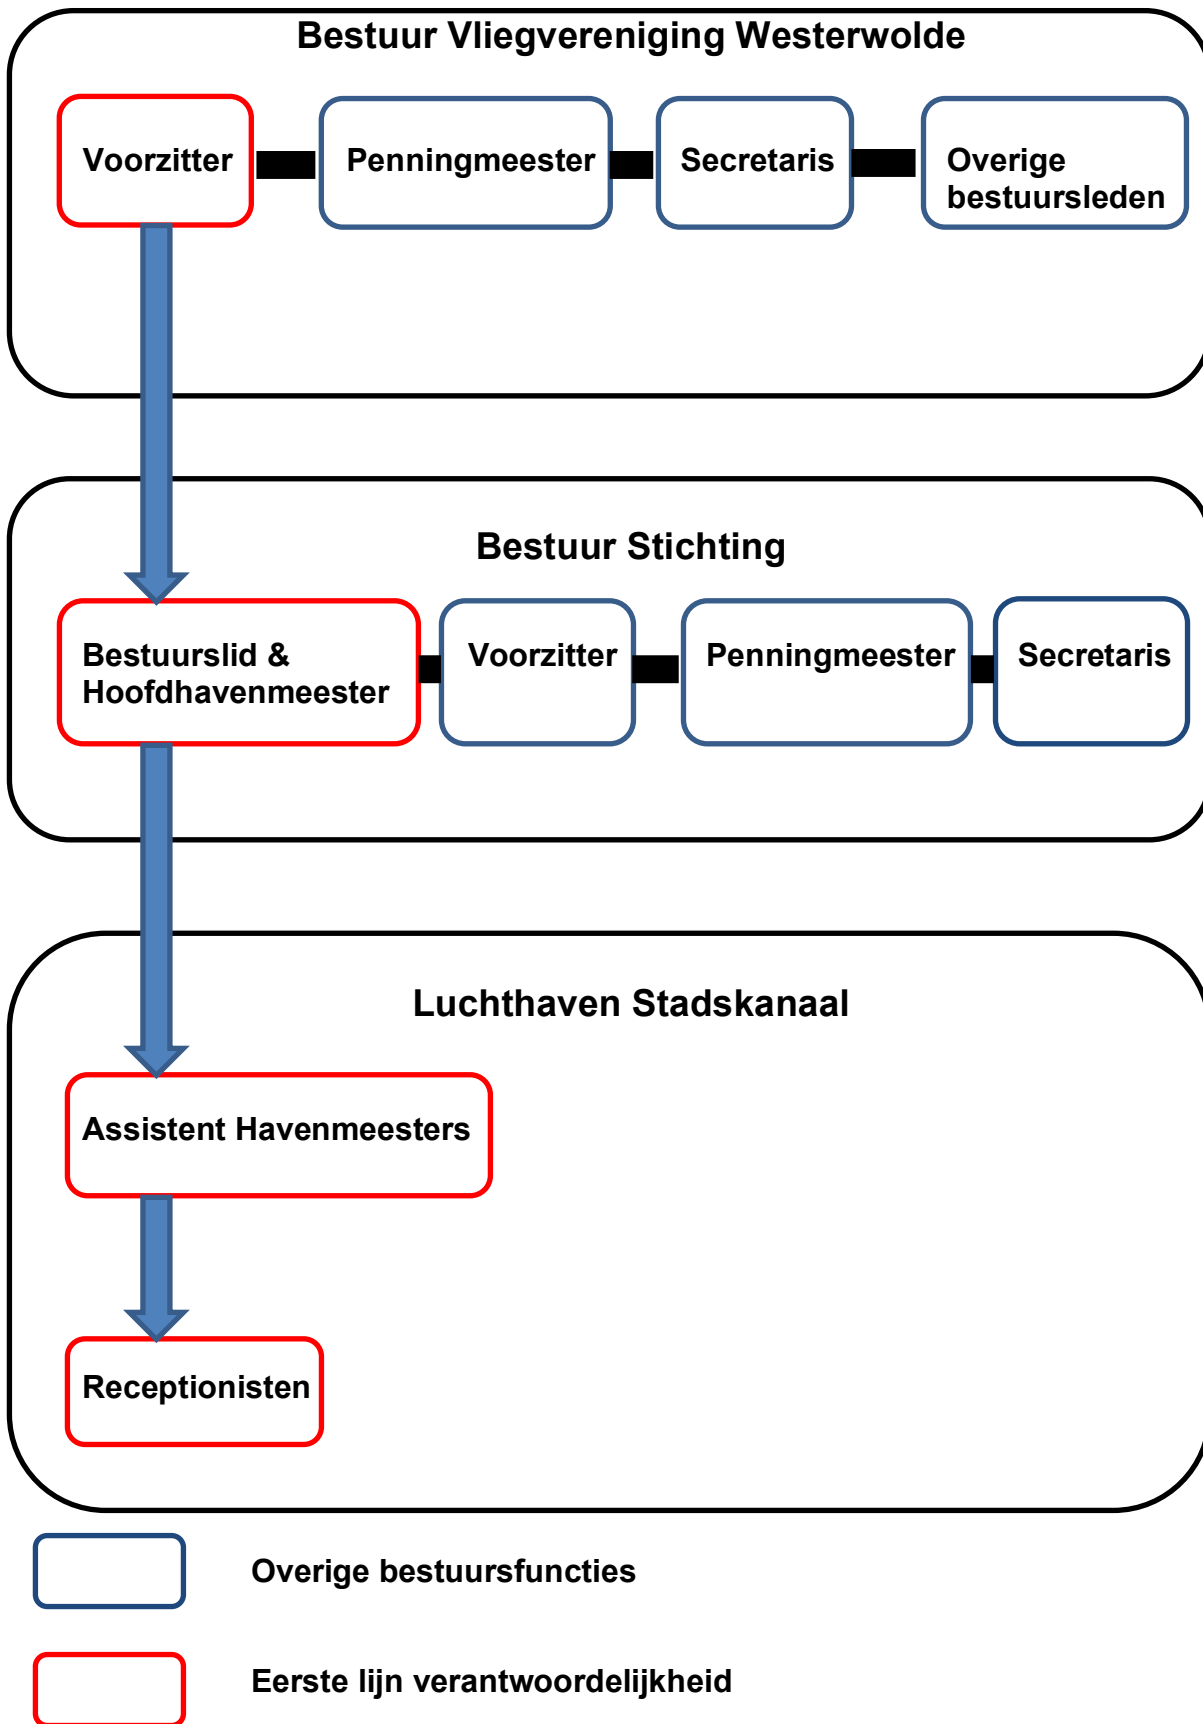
Bestuur Vliegvereniging Westerwolde

Voorzitter

Penningmeester

Secretaris

Overige bestuursleden

Bestuur Stichting

Bestuurslid & Hoofdhavenmeester

Voorzitter

Penningmeester

Secretaris

Luchthaven Stadskanaal

Assistent Havenmeesters

Receptionisten

Overige bestuursfuncties

Eerste lijn verantwoordelijkheid